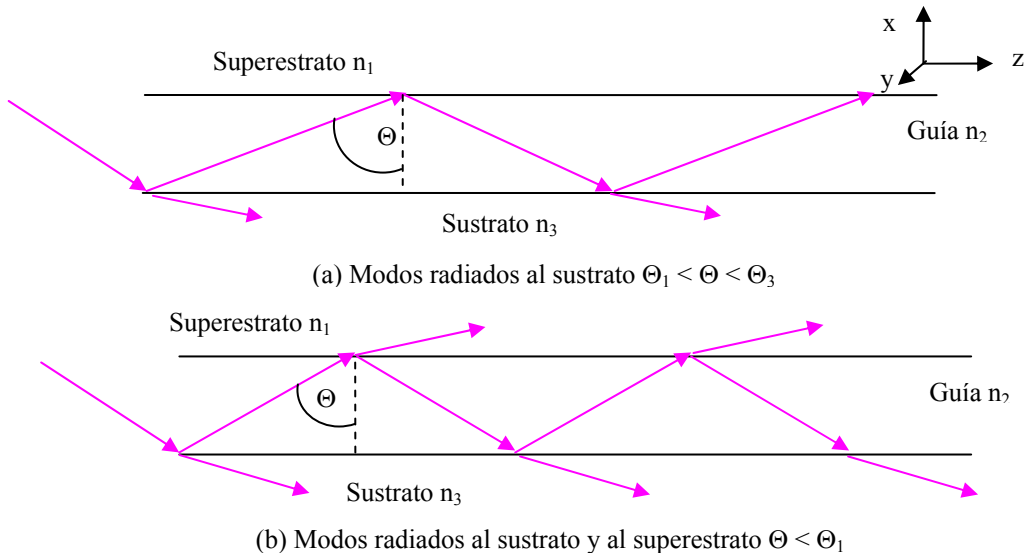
x

z

y

Superestrato $n_1$

$\Theta$

Guía $n_2$

Sustrato $n_3$

(a) Modos radiados al sustrato $\Theta_1 < \Theta < \Theta_3$

Superestrato $n_1$

$\Theta$

Guía $n_2$

Sustrato $n_3$

(b) Modos radiados al sustrato y al superestrato $\Theta < \Theta_1$